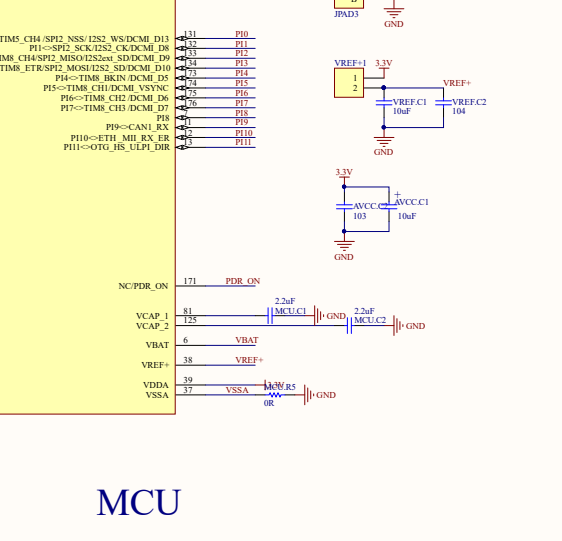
TIM5_CH4 /SPI2_NSS/ I2S2_WS/DCMI_D13
PI1<>SPI2_SCK/I2S2_CK/DCMI_D8
IM8_CH4/SPI2_MISO/I2S2ext_SD/DCMI_D9
IM8_ETR/SPI2_MOSI/I2S2_SD/DCMI_D10
PI4<>TIM8_BKIN /DCMI_D5
PI5<>TIM8_CH1/DCMI_VSYNC
PI6<>TIM8_CH2 /DCMI_D6
PI7<>TIM8_CH3 /DCMI_D7
PI8
PI9<>CAN1_RX
PI10<>ETH_MII_RX_ER
PI11<>OTG_HS_ULPI_DIR

131 PI0
132 PI1
133 PI2
134 PI3
173 PI4
174 PI5
175 PI6
176 PI7
PI8
PI9
12 PI10
13 PI11

JPAD3
GND

VREF+1
1
2
3.3V
VREF+
VREF.C1
10uF
VREF.C2
104
GND

3.3V
AVCC.C2
103
AVCC.C1
10uF
GND

NC/PDR_ON 171 PDR_ON
VCAP_1 81
VCAP_2 125
2.2uF
MCU.C1
GND
2.2uF
MCU.C2
GND
VBAT 6 VBAT
VREF+ 38 VREF+
VDDA 39
VSSA 37 VSSA
3.3V
MCU.R5
0R
GND

MCU